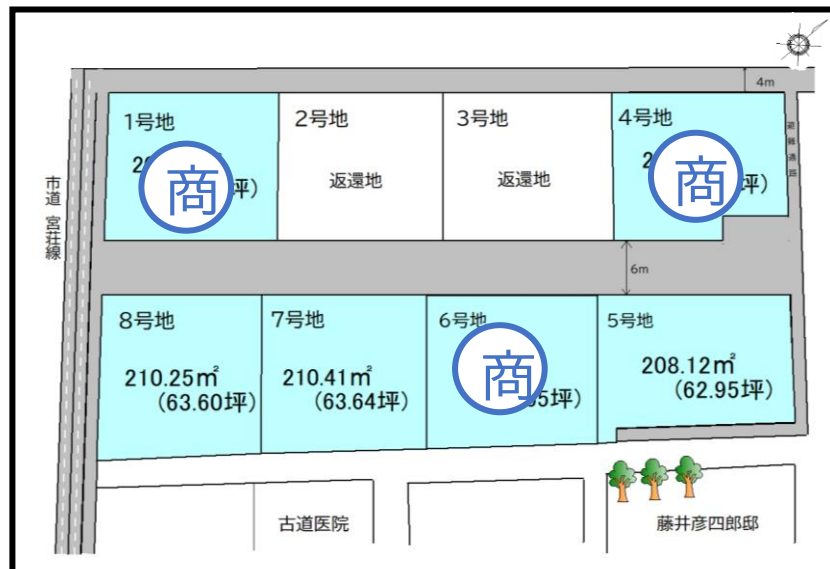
4m

市道 宮荘線

1号地
20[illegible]
商
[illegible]坪)

2号地
返還地

3号地
返還地

4号地
2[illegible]
商
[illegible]坪)

避難通路

6m

8号地
210.25㎡
(63.60坪)

7号地
210.41㎡
(63.64坪)

6号地
商
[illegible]5坪)

5号地
208.12㎡
(62.95坪)

古道医院

藤井彦四郎邸